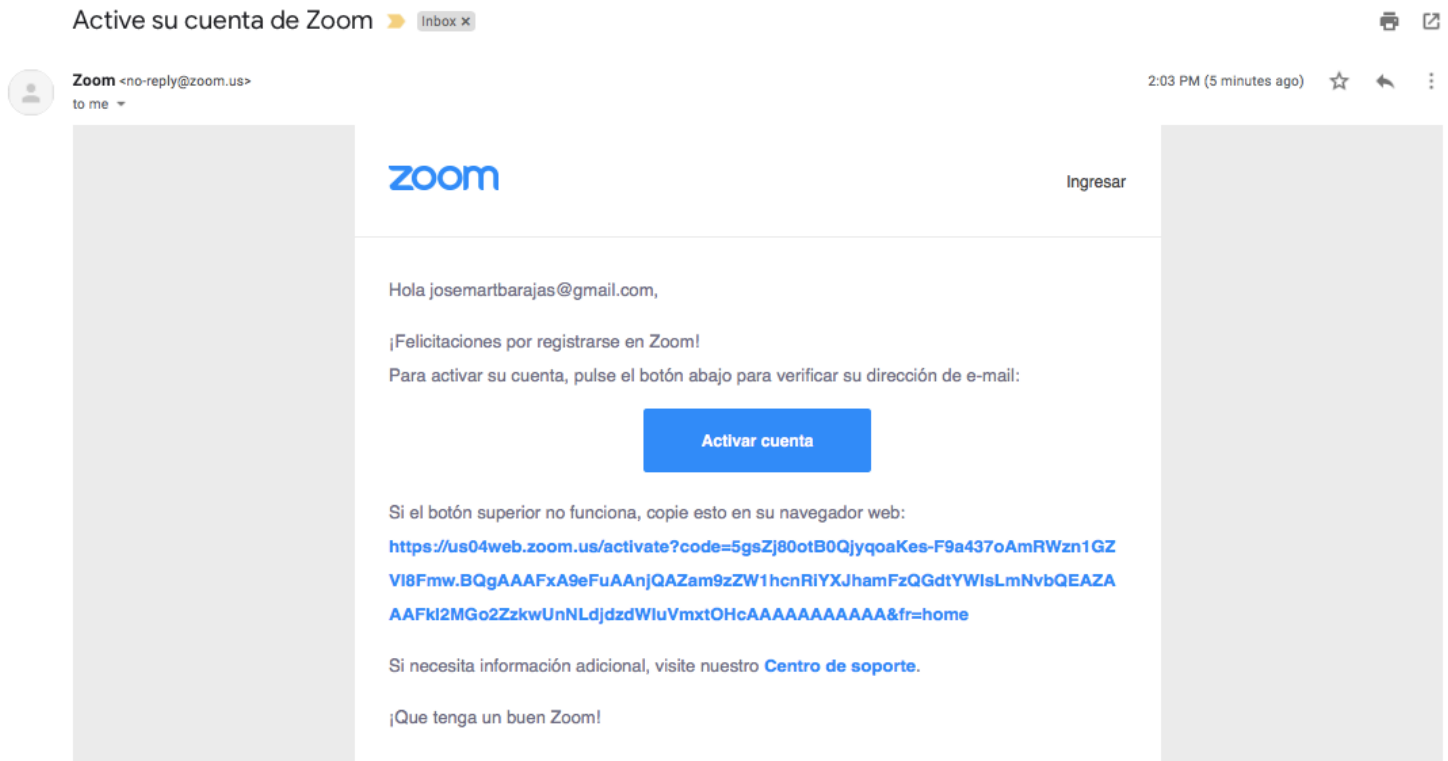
Active su cuenta de Zoom Inbox ×

Zoom <no-reply@zoom.us>
to me

2:03 PM (5 minutes ago)

zoom

Ingresar

Hola josemartbarajas@gmail.com,

¡Felicitaciones por registrarse en Zoom!
Para activar su cuenta, pulse el botón abajo para verificar su dirección de e-mail:

Activar cuenta

Si el botón superior no funciona, copie esto en su navegador web:
https://us04web.zoom.us/activate?code=5gsZj80otB0QjyqoaKes-F9a437oAmRWzn1GZVl8Fmw.BQgAAAFxA9eFuAAnjQAZam9zZW1hcnRiYXJhamFzQGdtYWlsLmNvbQEAZAAAFkl2MGo2ZzkwUnNLdjdzdWluVmxtOHcAAAAAAAAAAA&fr=home

Si necesita información adicional, visite nuestro Centro de soporte.

¡Que tenga un buen Zoom!